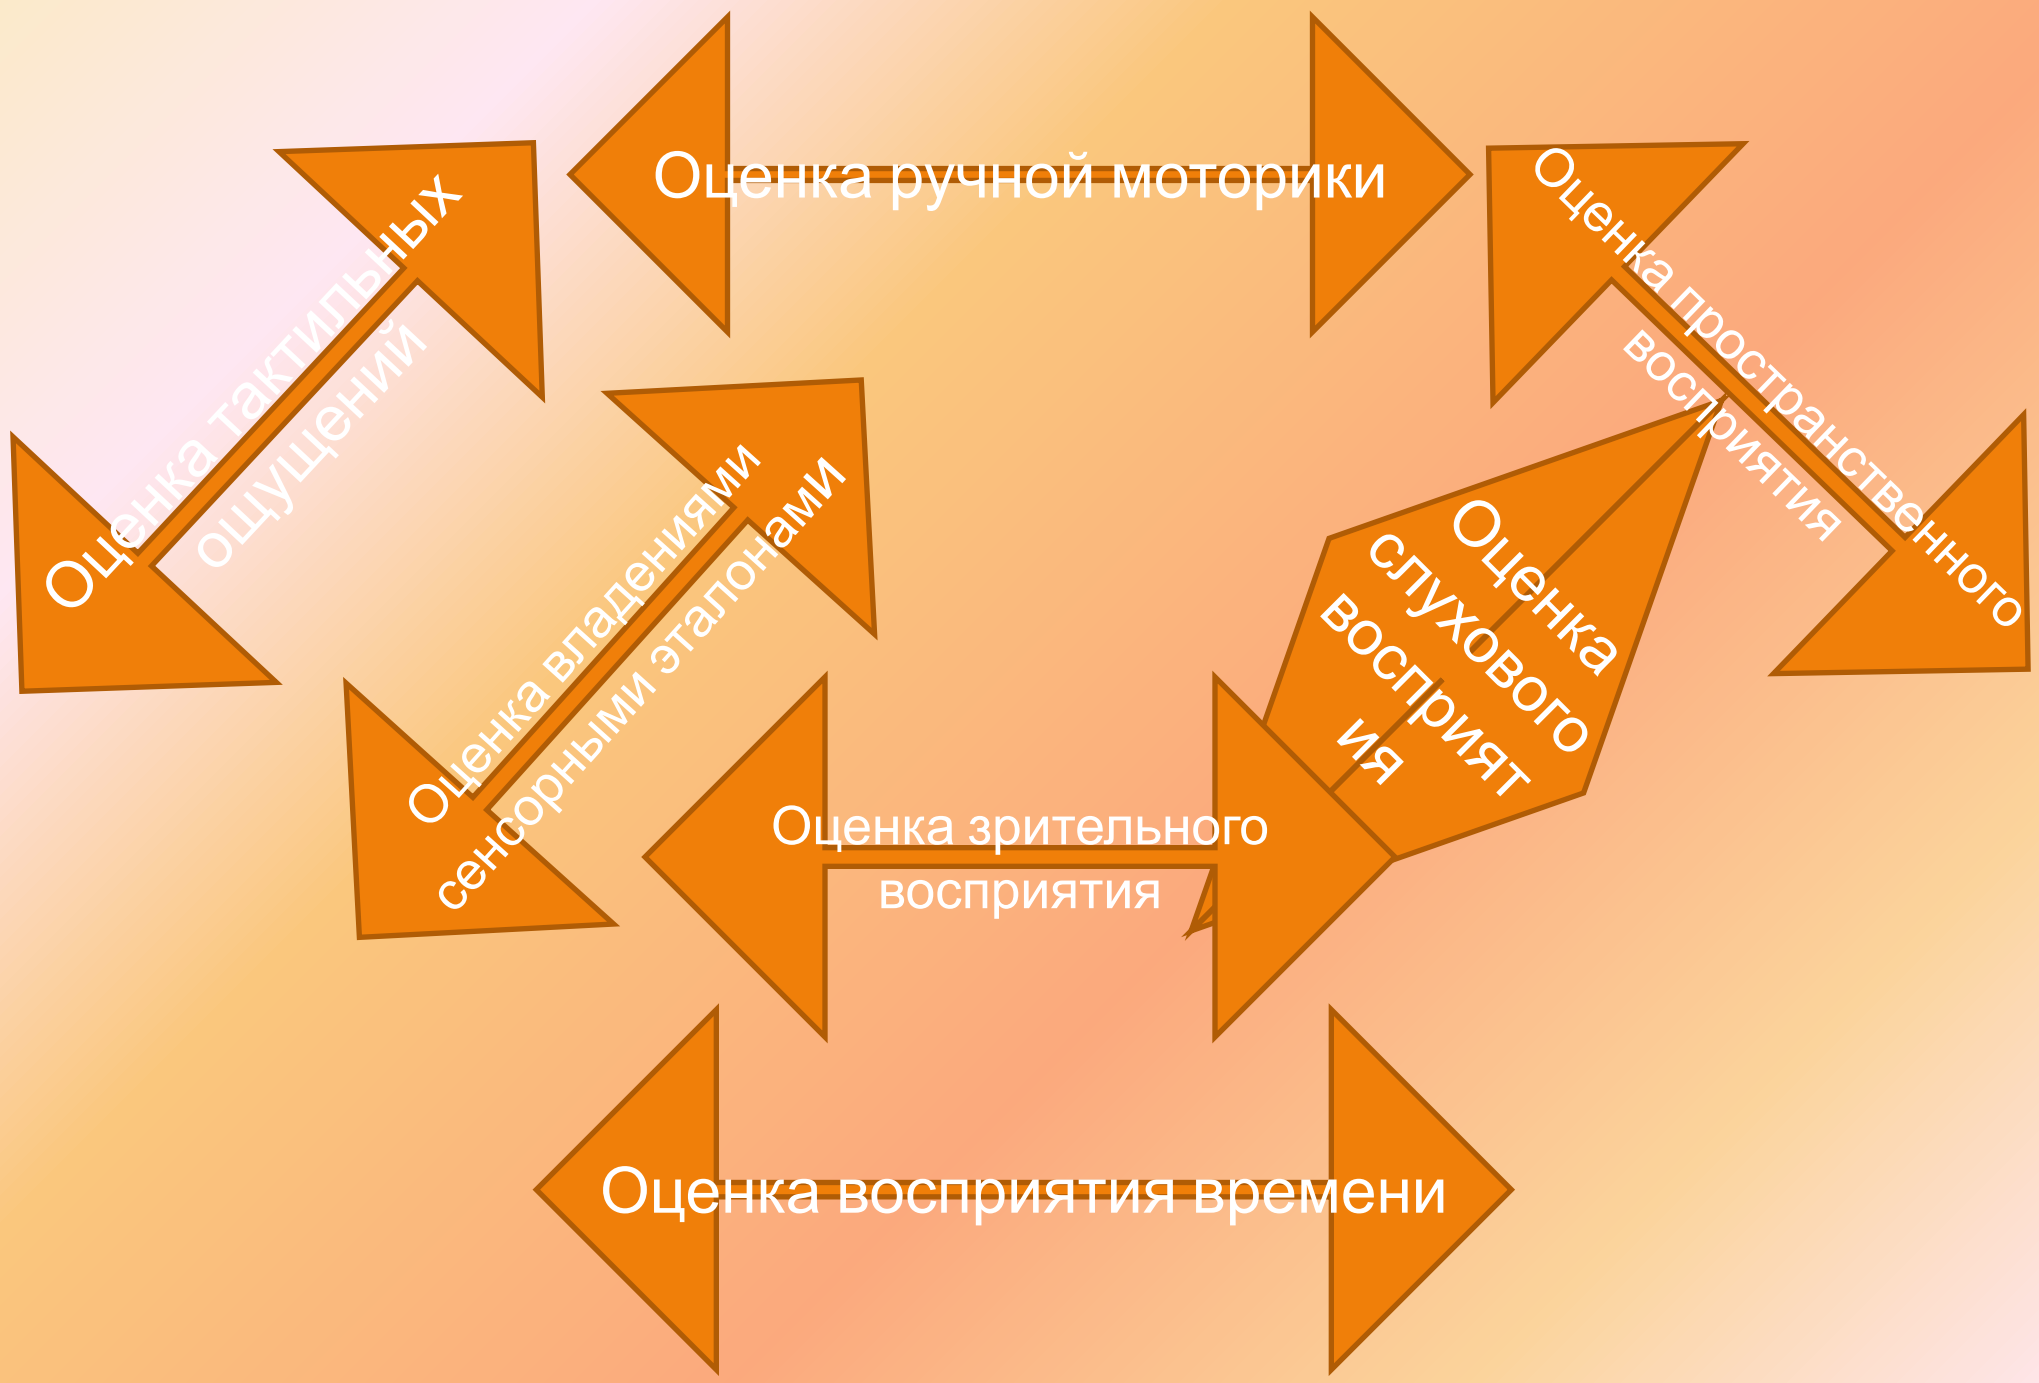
Оценка тактильных ощущений

Оценка ручной моторики

Оценка пространственного восприятия

Оценка владениями сенсорными эталонами

Оценка слухового восприят ия

Оценка зрительного восприятия

Оценка восприятия времени